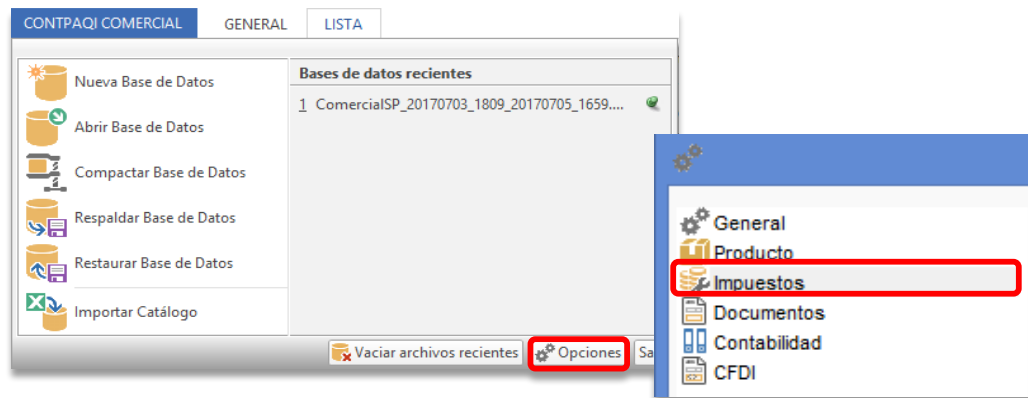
CONTPAQI COMERCIAL GENERAL LISTA

Nueva Base de Datos
Abrir Base de Datos
Compactar Base de Datos
Respaldar Base de Datos
Restaurar Base de Datos
Importar Catálogo

Bases de datos recientes
1 ComercialSP_20170703_1809_20170705_1659....

Vaciar archivos recientes
Opciones
Sa

General
Producto
Impuestos
Documentos
Contabilidad
CFDI